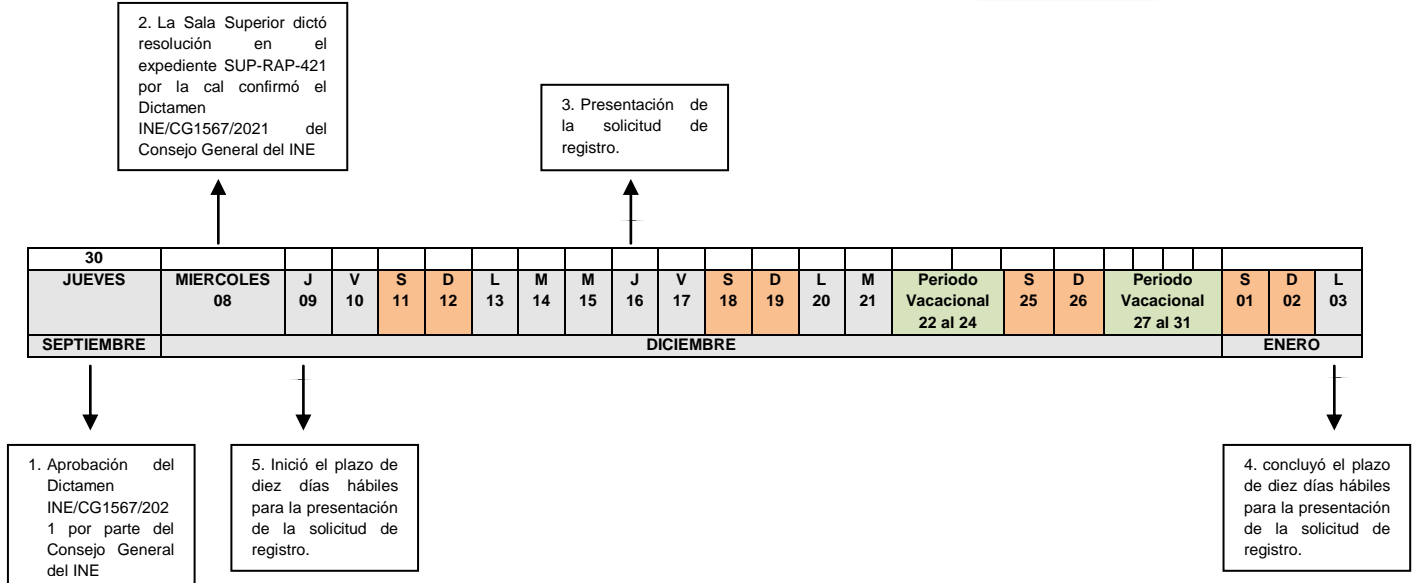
2. La Sala Superior dictó resolución en el expediente SUP-RAP-421 por la cal confirmó el Dictamen INE/CG1567/2021 del Consejo General del INE

3. Presentación de la solicitud de registro.

| 30 | | | | | | | | | | | | | | | | | | | | |
|---|---|---|---|---|---|---|---|---|---|---|---|---|---|---|---|---|---|---|---|---|
| JUEVES | MIERCOLES 08 | J 09 | V 10 | S 11 | D 12 | L 13 | M 14 | M 15 | J 16 | V 17 | S 18 | D 19 | L 20 | M 21 | Periodo Vacacional 22 al 24 | S 25 | D 26 | Periodo Vacacional 27 al 31 | S 01 | D 02 | L 03 |
| SEPTIEMBRE | DICIEMBRE | | | | | | | | | | | | | | | | | | ENERO | | |

1. Aprobación del Dictamen INE/CG1567/2021 por parte del Consejo General del INE

5. Inició el plazo de diez días hábiles para la presentación de la solicitud de registro.

4. concluyó el plazo de diez días hábiles para la presentación de la solicitud de registro.